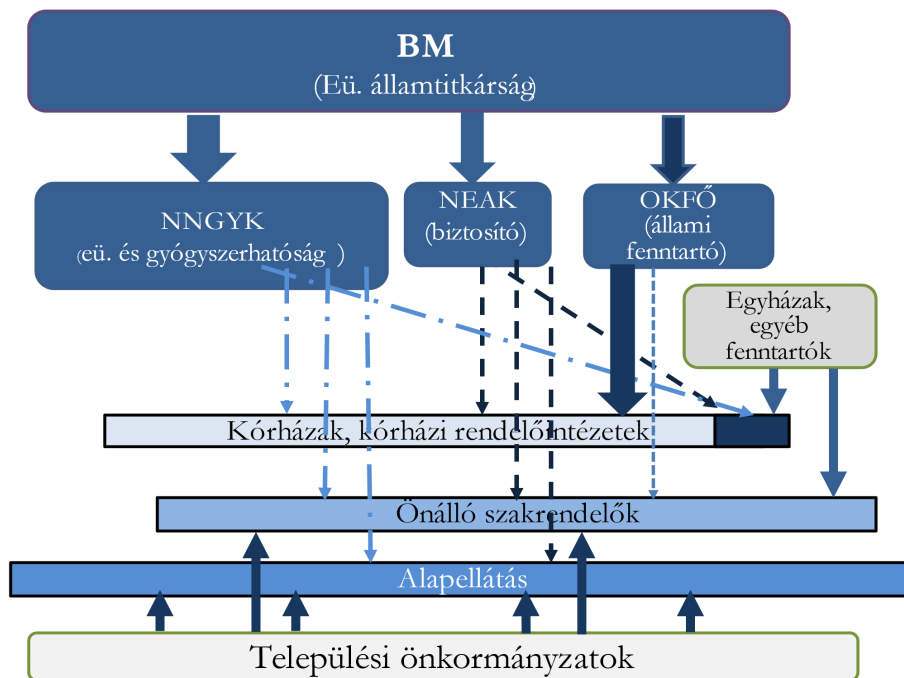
BM
(Eü. államtitkárság)

NNGYK
(eü. és gyógyszerhatóság )

NEAK
(biztosító)

OKFŐ
(állami fenntartó)

Egyházak, egyéb fenntartók

Kórházak, kórházi rendelőintézetek

Önálló szakrendelők

Alapellátás

Települési önkormányzatok